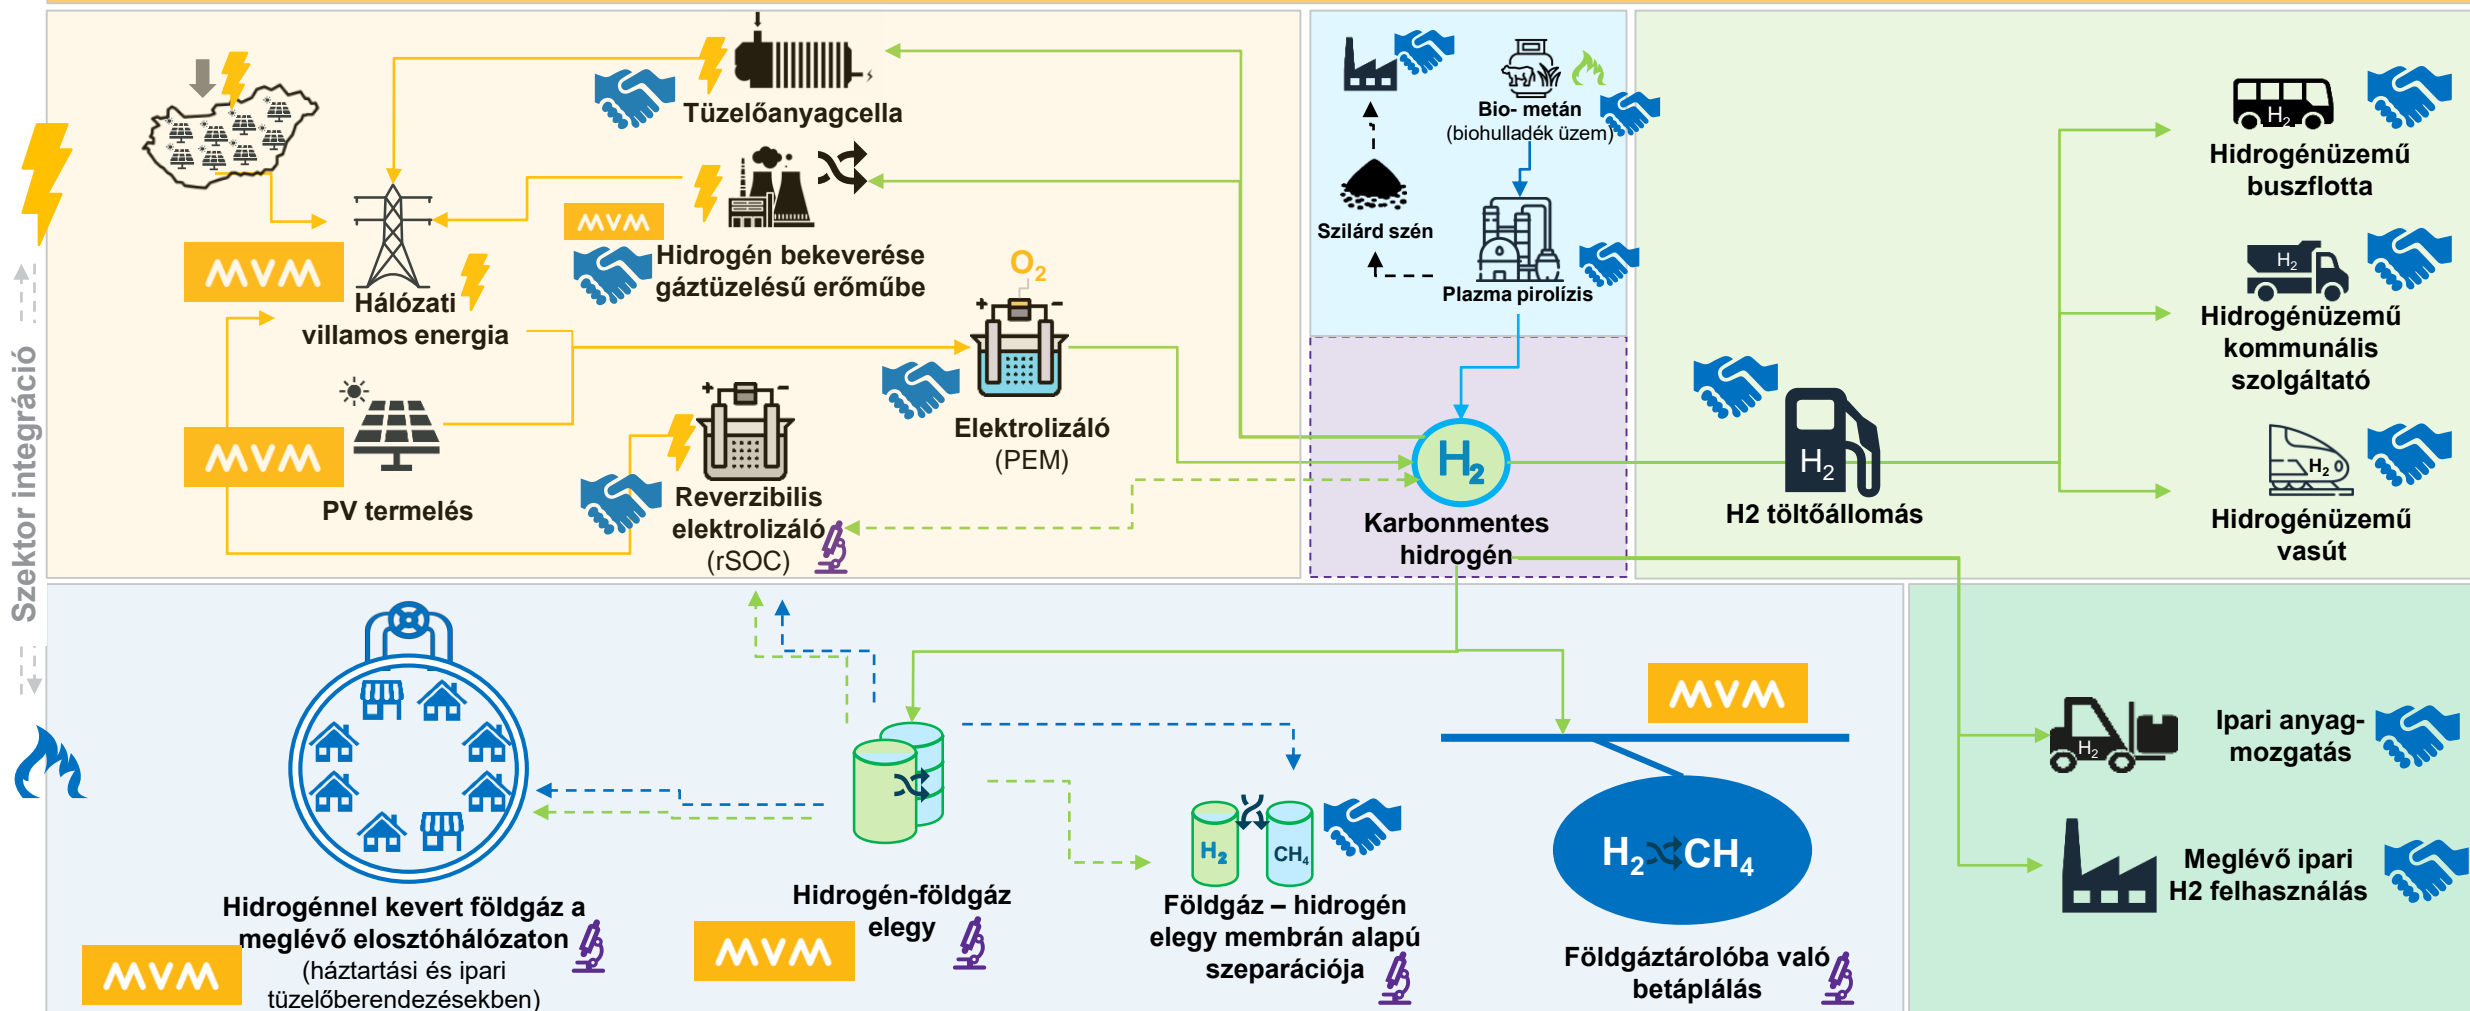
Szektor integráció

Tüzelőanyagcella

Hidrogén bekeverése gáztüzelésű erőműbe

MVM

MVM

Hálózati villamos energia

$O_2$

Elektrolizáló (PEM)

MVM

PV termelés

Reverzibilis elektrolizáló (rSOC)

Bio- metán (biohulladék üzem)

Szilárd szén

Plazma pirolízis

$H_2$

Karbonmentes hidrogén

$H_2$

H2 töltőállomás

$H_2$

Hidrogénüzemű buszflotta

$H_2$

Hidrogénüzemű kommunális szolgáltató

$H_2$

Hidrogénüzemű vasút

Hidrogénnel kevert földgáz a meglévő elosztóhálózaton (háztartási és ipari tüzelőberendezésekben)

MVM

Hidrogén-földgáz elegy

MVM

$H_2$ $CH_4$

Földgáz – hidrogén elegy membrán alapú szeparációja

MVM

$H_2$ $CH_4$

Földgáztárolóba való betáplálás

$H_2$

Ipari anyag-mozgatás

Meglévő ipari H2 felhasználás